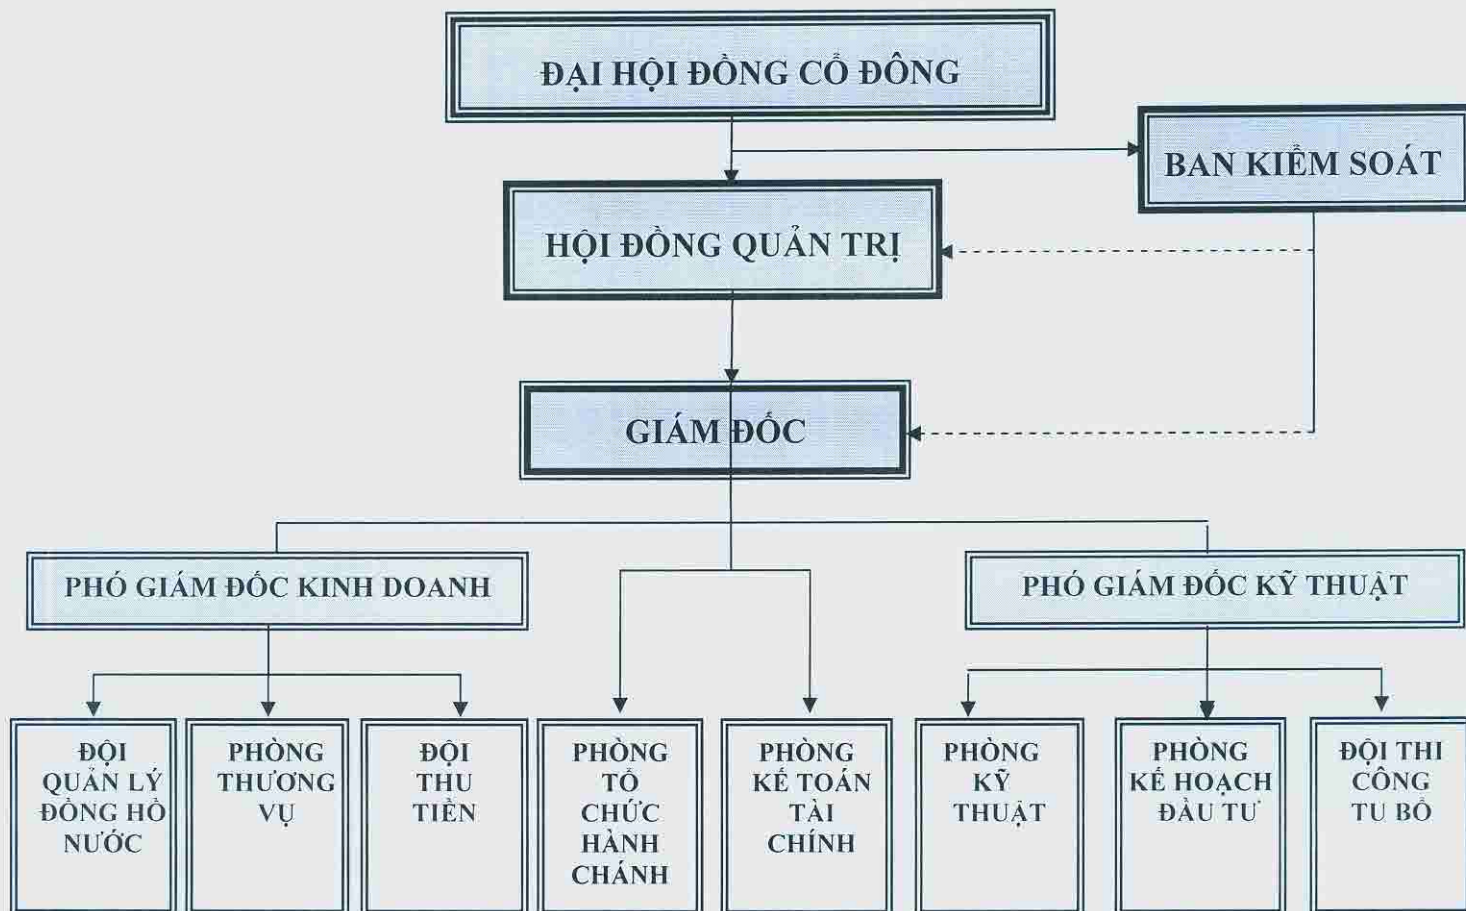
ĐẠI HỘI ĐỒNG CỔ ĐÔNG

BAN KIỂM SOÁT

HỘI ĐỒNG QUẢN TRỊ

GIÁM ĐỐC

PHÓ GIÁM ĐỐC KINH DOANH

PHÓ GIÁM ĐỐC KỸ THUẬT

ĐỘI QUẢN LÝ ĐỒNG HỒ NƯỚC

PHÒNG THƯƠNG VỤ

ĐỘI THU TIỀN

PHÒNG TỔ CHỨC HÀNH CHÁNH

PHÒNG KẾ TOÁN TÀI CHÍNH

PHÒNG KỸ THUẬT

PHÒNG KẾ HOẠCH ĐẦU TƯ

ĐỘI THI CÔNG TU BỔ